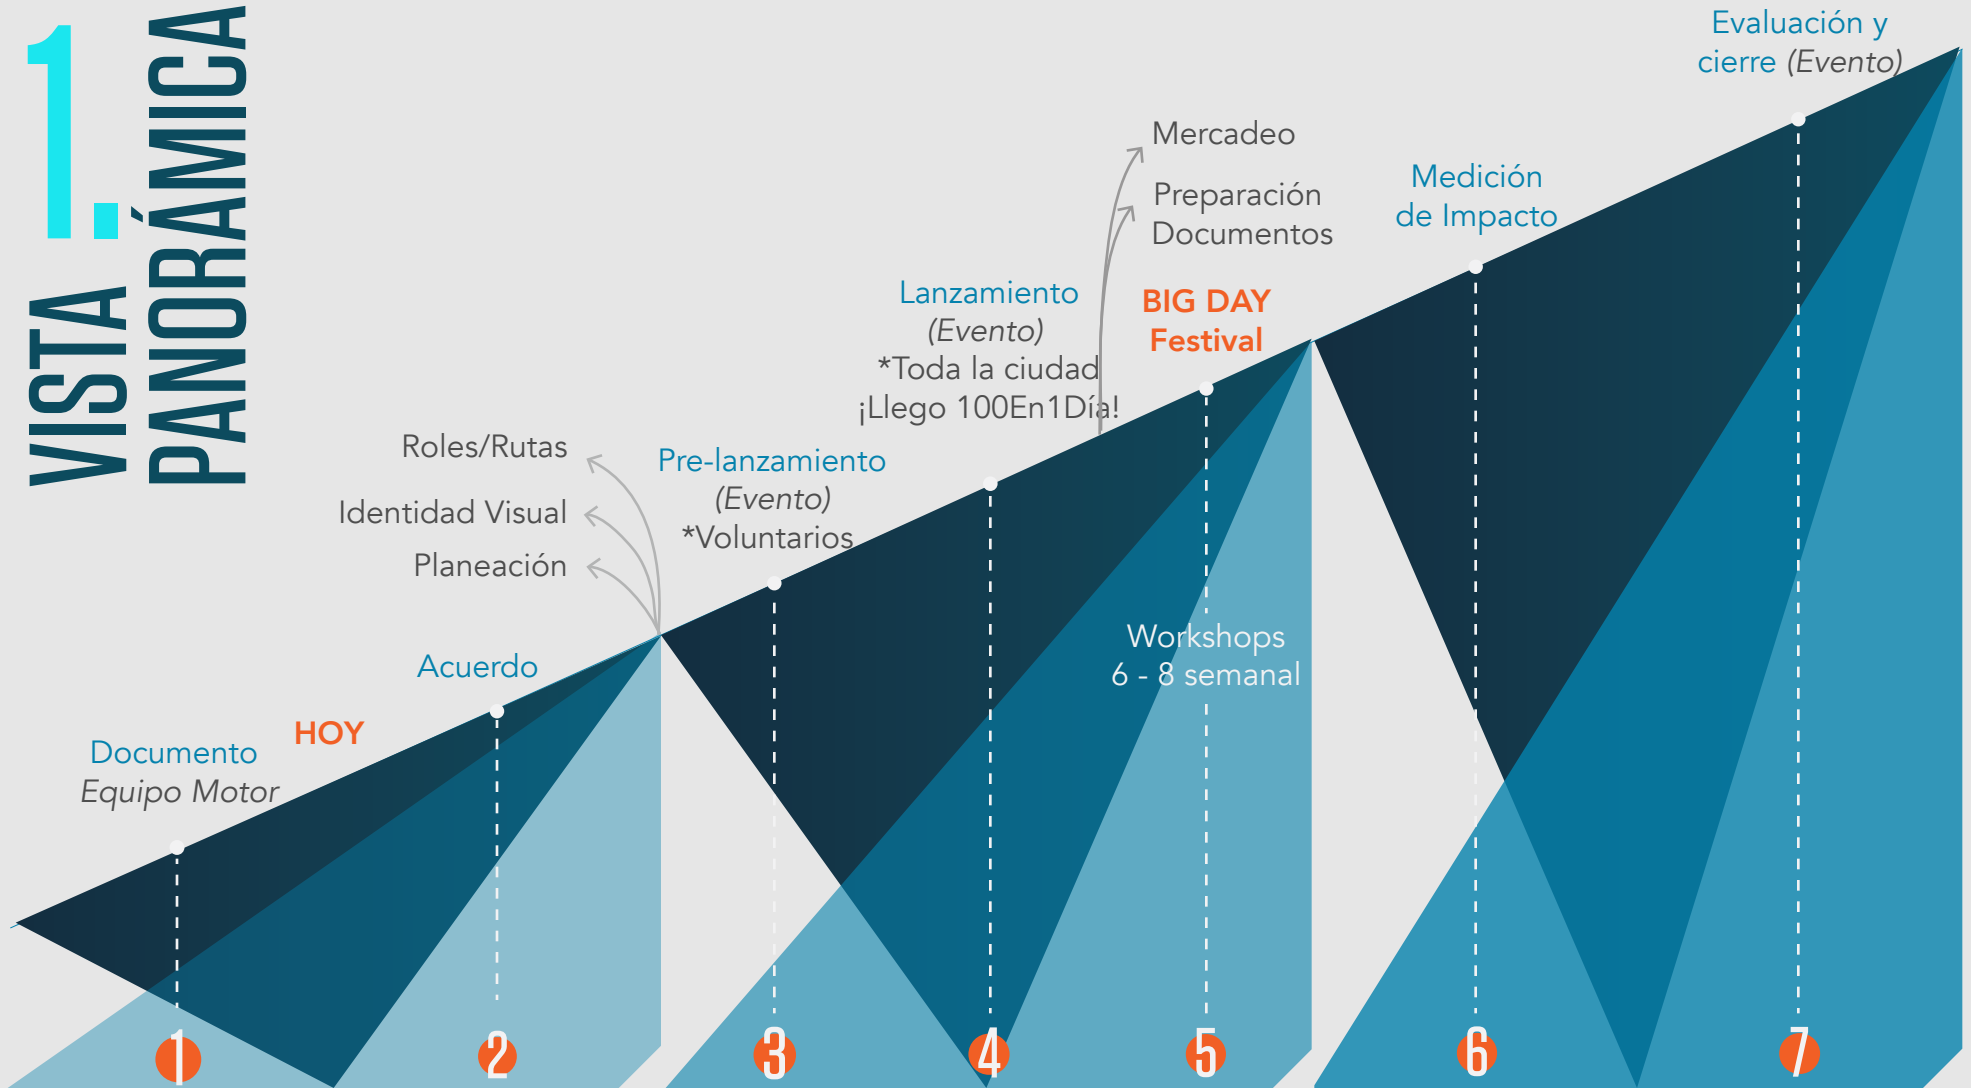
1. VISTA PANORÁMICA

Documento
Equipo Motor

HOY

Acuerdo

Roles/Rutas
Identidad Visual
Planeación

Pre-lanzamiento
(Evento)
*Voluntarios

Lanzamiento
(Evento)
*Toda la ciudad
¡Llego 100En1Día!

Mercadeo
Preparación
Documentos

BIG DAY
Festival

Workshops
6 - 8 semanal

Medición
de Impacto

Evaluación y
cierre (Evento)

1
2
3
4
5
6
7